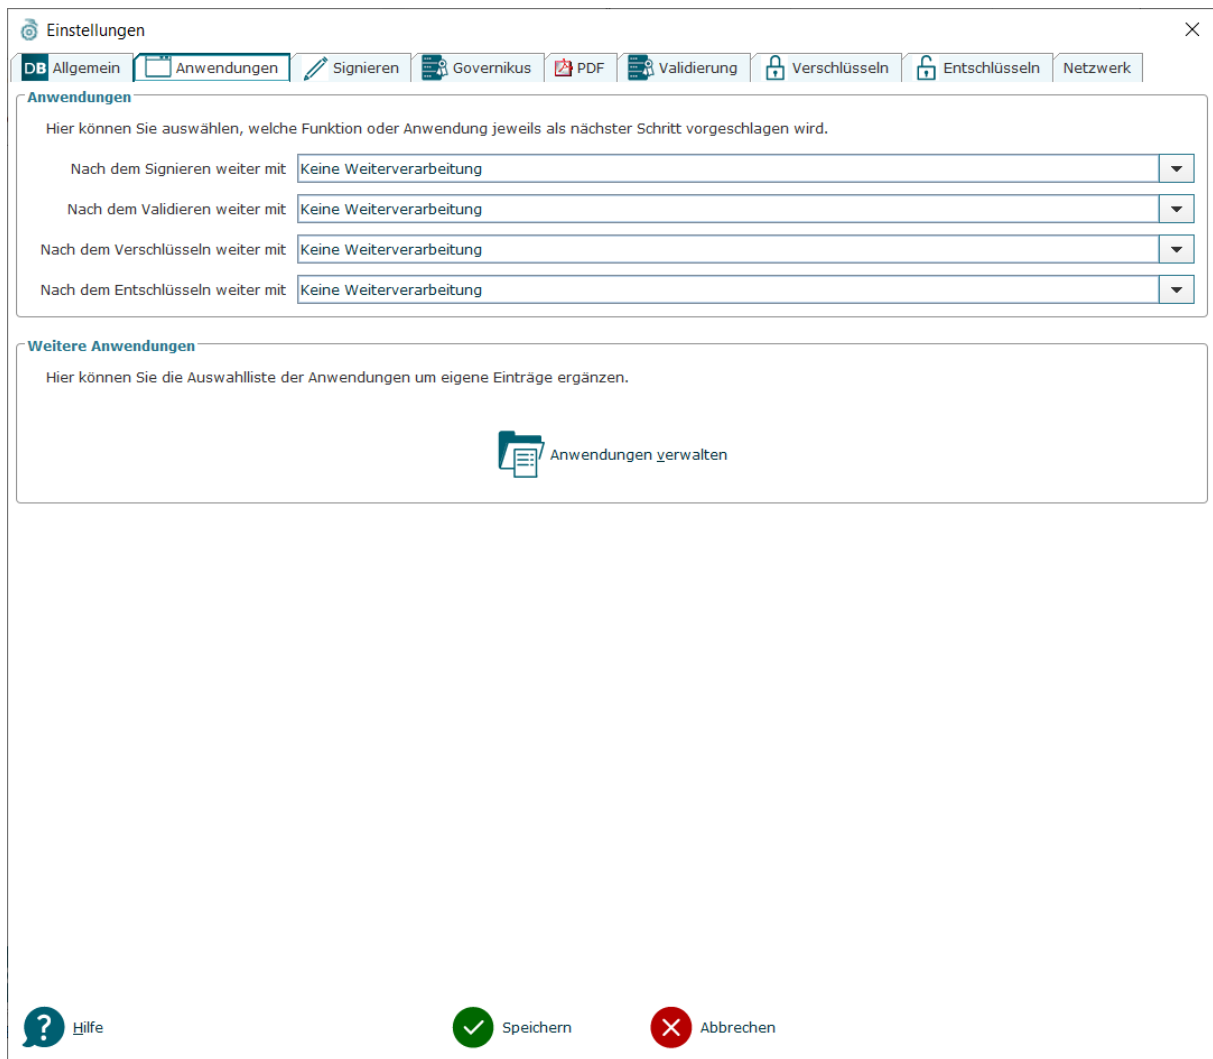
Einstellungen

DB Allgemein | Anwendungen | Signieren | Governikus | PDF | Validierung | Verschlüsseln | Entschlüsseln | Netzwerk

Anwendungen

Hier können Sie auswählen, welche Funktion oder Anwendung jeweils als nächster Schritt vorgeschlagen wird.

Nach dem Signieren weiter mit Keine Weiterverarbeitung

Nach dem Validieren weiter mit Keine Weiterverarbeitung

Nach dem Verschlüsseln weiter mit Keine Weiterverarbeitung

Nach dem Entschlüsseln weiter mit Keine Weiterverarbeitung

Weitere Anwendungen

Hier können Sie die Auswahlliste der Anwendungen um eigene Einträge ergänzen.

Anwendungen verwalten

Hilfe

Speichern

Abbrechen